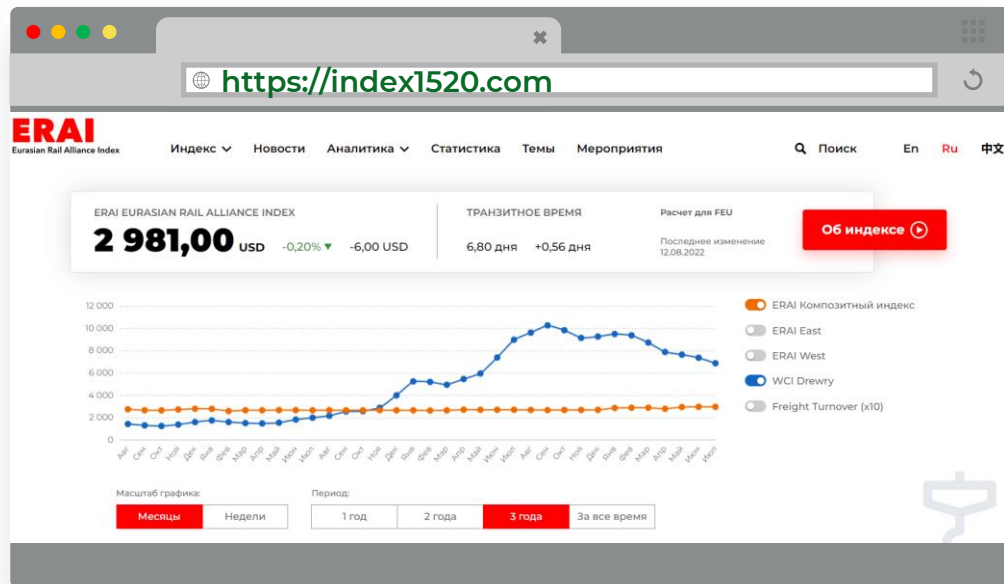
https://index1520.com

ERAI
Eurasian Rail Alliance Index

Индекс Новости Аналитика Статистика Темы Мероприятия Поиск En Ru 中文

ERAI EURASIAN RAIL ALLIANCE INDEX
2 981,00 USD -0,20% ▼ -6,00 USD

ТРАНЗИТНОЕ ВРЕМЯ
6,80 дня +0,56 дня

Расчет для FEU
Последнее изменение 12.08.2022

Об индексе

12 000
10 000
8 000
6 000
4 000
2 000
0

Авг Сен Окт Ноя Дек Янв Фев Мар Апр Май Июн Июл Авг Сен Окт Ноя Дек Янв Фев Мар Апр Май Июн Июл Авг Сен Окт Ноя Дек Янв Фев Мар Апр Май Июн Июл

ERAI Композитный индекс
ERAI East
ERAI West
WCI Drewry
Freight Turnover (x10)

Масштаб графика:
Месяцы Недели

Период:
1 год 2 года 3 года За все время